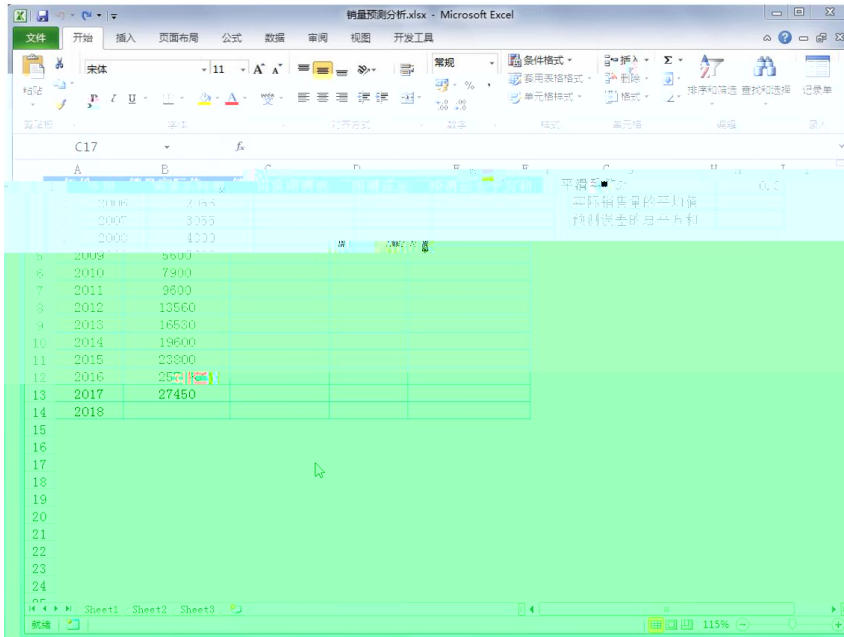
销量预测分析.xlsx - Microsoft Excel

文件 开始 插入 页面布局 公式 数据 审阅 视图 开发工具

宋体 11 常规 条件格式 套用表格格式 单元格样式 插入 删除 格式 排序和筛选 查找和选择 记录单

粘贴 剪贴板 字体 对齐方式 数字 样式 单元格 编辑

C17 $f_x$

| | A | B | C | D | E | F |
|---|---|---|---|---|---|---|
| 1 | | | | | | |
| 2 | 2006 | 2465 | | | | |
| 3 | 2007 | 3055 | | | | |
| 4 | 2008 | 4000 | | | | |
| 5 | 2009 | 5600 | | | | |
| 6 | 2010 | 7900 | | | | |
| 7 | 2011 | 9600 | | | | |
| 8 | 2012 | 13560 | | | | |
| 9 | 2013 | 16530 | | | | |
| 10 | 2014 | 19600 | | | | |
| 11 | 2015 | 23800 | | | | |
| 12 | 2016 | 25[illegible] | | | | |
| 13 | 2017 | 27450 | | | | |
| 14 | 2018 | | | | | |

平滑系数 0.3
实际销售量的平均值
预测误差的均方差和

Sheet1 Sheet2 Sheet3

就绪 115%